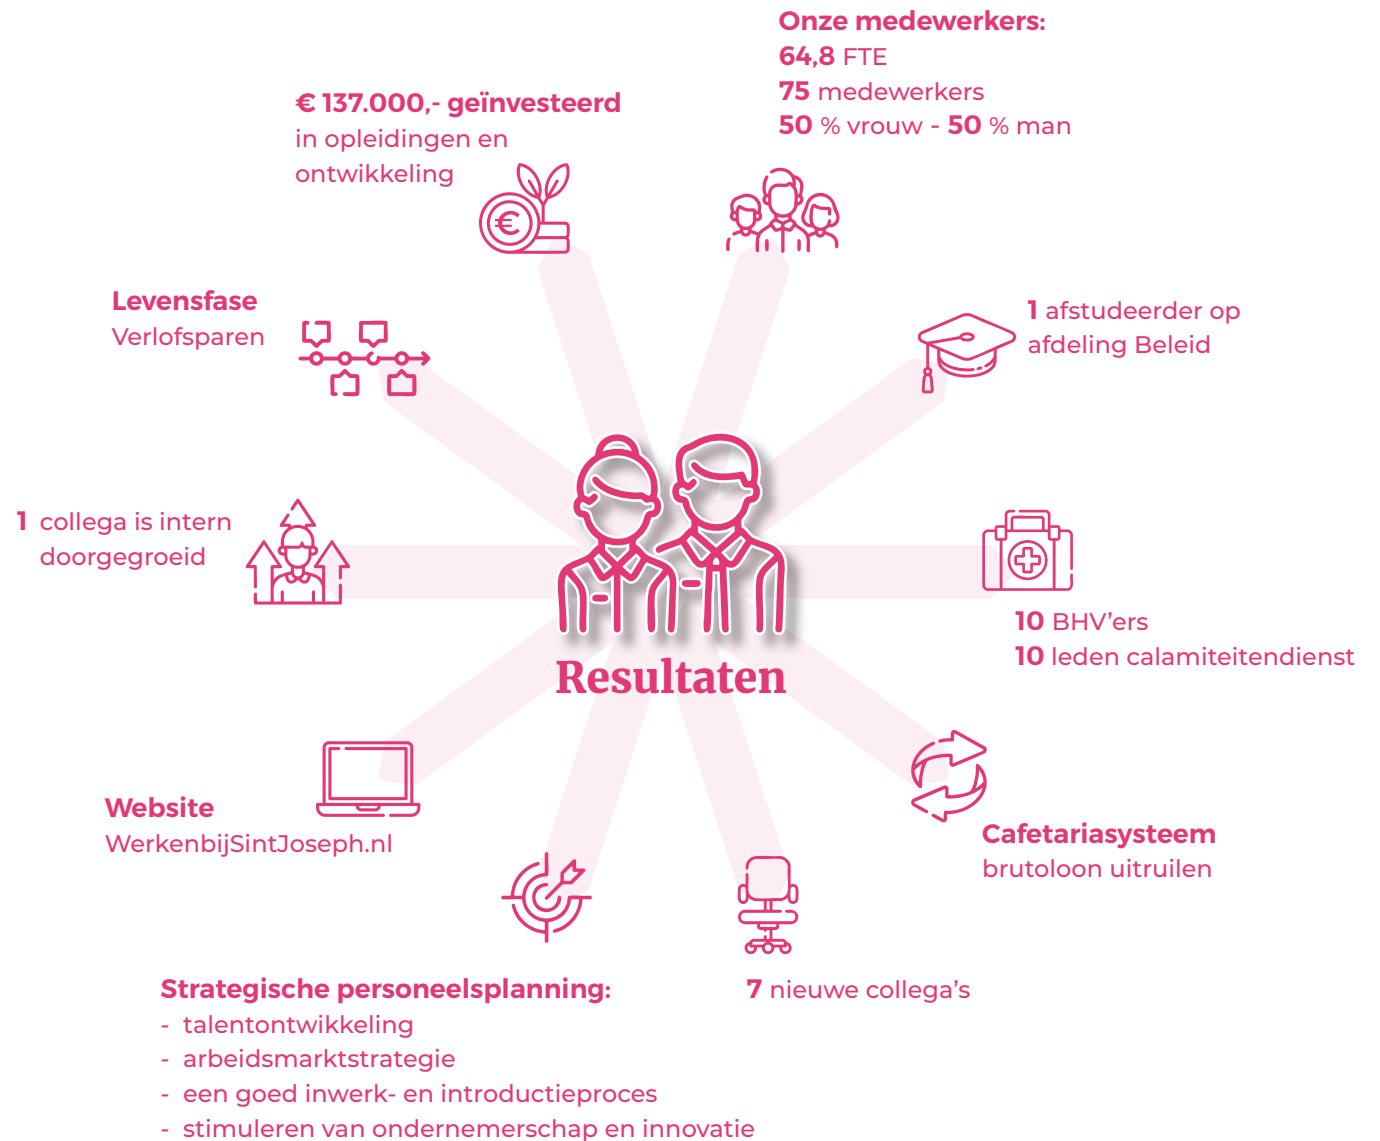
Onze medewerkers:
64,8 FTE
75 medewerkers
50 % vrouw - 50 % man

€ 137.000,- geïnvesteerd
in opleidingen en ontwikkeling

Levensfase
Verlofsparen

1 afstudeerder op afdeling Beleid

1 collega is intern doorgegroeid

Resultaten

10 BHV'ers
10 leden calamiteitendienst

Website
WerkenbijSintJoseph.nl

Cafetariasysteem
brutoloon uitruilen

Strategische personeelsplanning:
- talentontwikkeling
- arbeidsmarktstrategie
- een goed inwerk- en introductieproces
- stimuleren van ondernemerschap en innovatie

7 nieuwe collega's